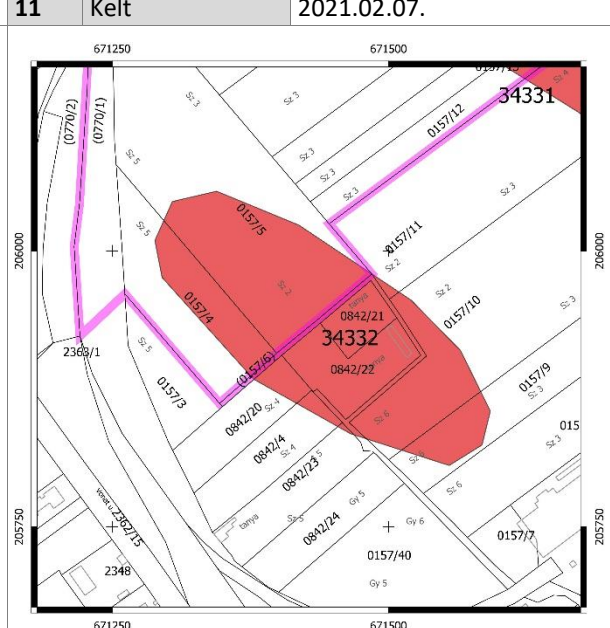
| 11 | Kelt | 2021.02.07. |
|---|---|---|

671250
671500
0157/13
34331
(0770/2)
(0770/1)
Sz 3
Sz 5
Sz 3
0157/12
Sz 3
Sz 3
Sz 3
0157/5
Sz 5
0157/11
Sz 2
206000
206000
Sz 2
Sz 2
0157/10
Sz 3
0157/4
tanya
0842/21
34332
2363/1
Sz 5
(0157/6)
0842/22
0157/3
0157/9
Sz 3
0842/20
Sz 4
Sz 6
015
Sz 3
0842/4
Sz 4
0842/23
Sz 5
Sz 6
Sz 6
Vonat u.
2362/15
Sz 5
tanya
Gy 5
Gy 6
205750
205750
0842/24
0157/7
2348
0157/40
Gy 5
671250
671500